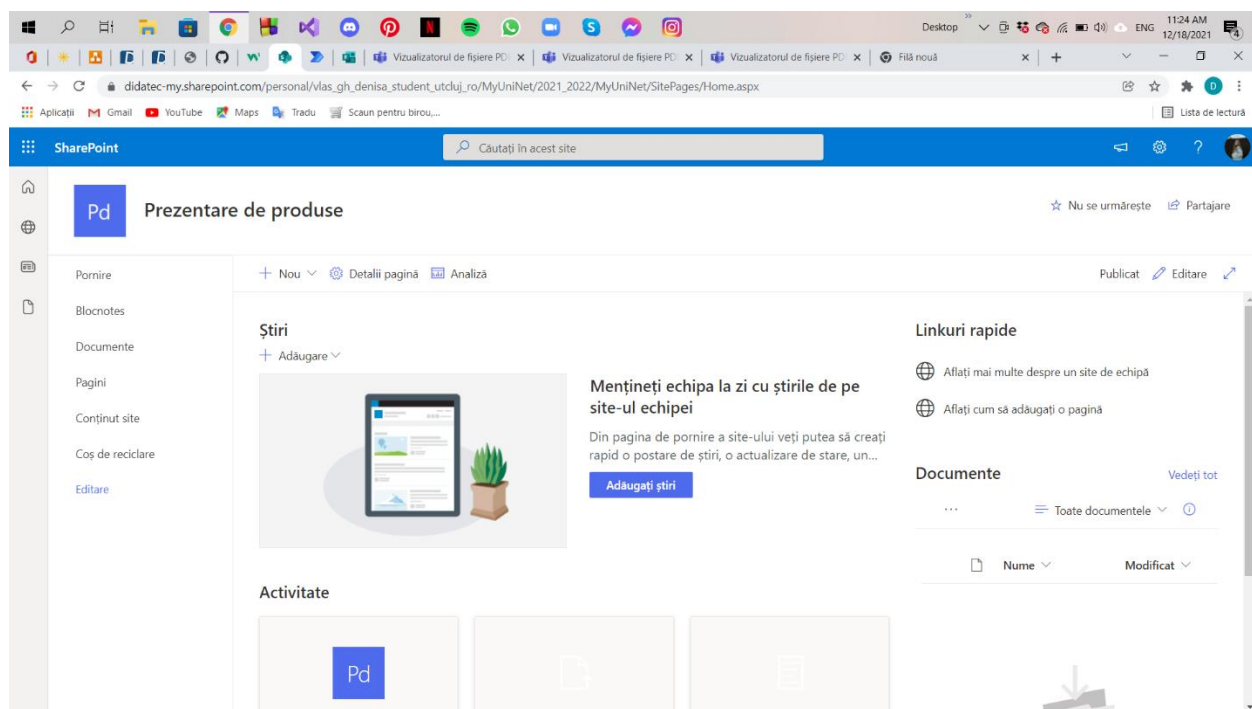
Desktop ENG 11:24 AM 12/18/2021

Vizualizatorul de fișiere PDF × Vizualizatorul de fișiere PDF × Vizualizatorul de fișiere PDF × Filă nouă ×

didatec-my.sharepoint.com/personal/vlas_gh_denisa_student_utcluj_ro/MyUniNet/2021_2022/MyUniNet/SitePages/Home.aspx

Aplicații Gmail YouTube Maps Tradu Scaun pentru birou,... Lista de lectură

SharePoint Căutați în acest site

Pd Prezentare de produse

☆ Nu se urmărește Partajare

Pornire
Blocnotes
Documente
Pagini
Conținut site
Coș de reciclare
Editare

+ Nou Detalii pagină Analiză Publicat Editare

Știri
+ Adăugare

Mențineți echipa la zi cu știrile de pe site-ul echipei

Din pagina de pornire a site-ului veți putea să creați rapid o postare de știri, o actualizare de stare, un...

Adăugați știri

Activitate

Pd

Linkuri rapide

Aflați mai multe despre un site de echipă

Aflați cum să adăugați o pagină

Documente Vedeți tot

... Toate documentele

Nume Modificat